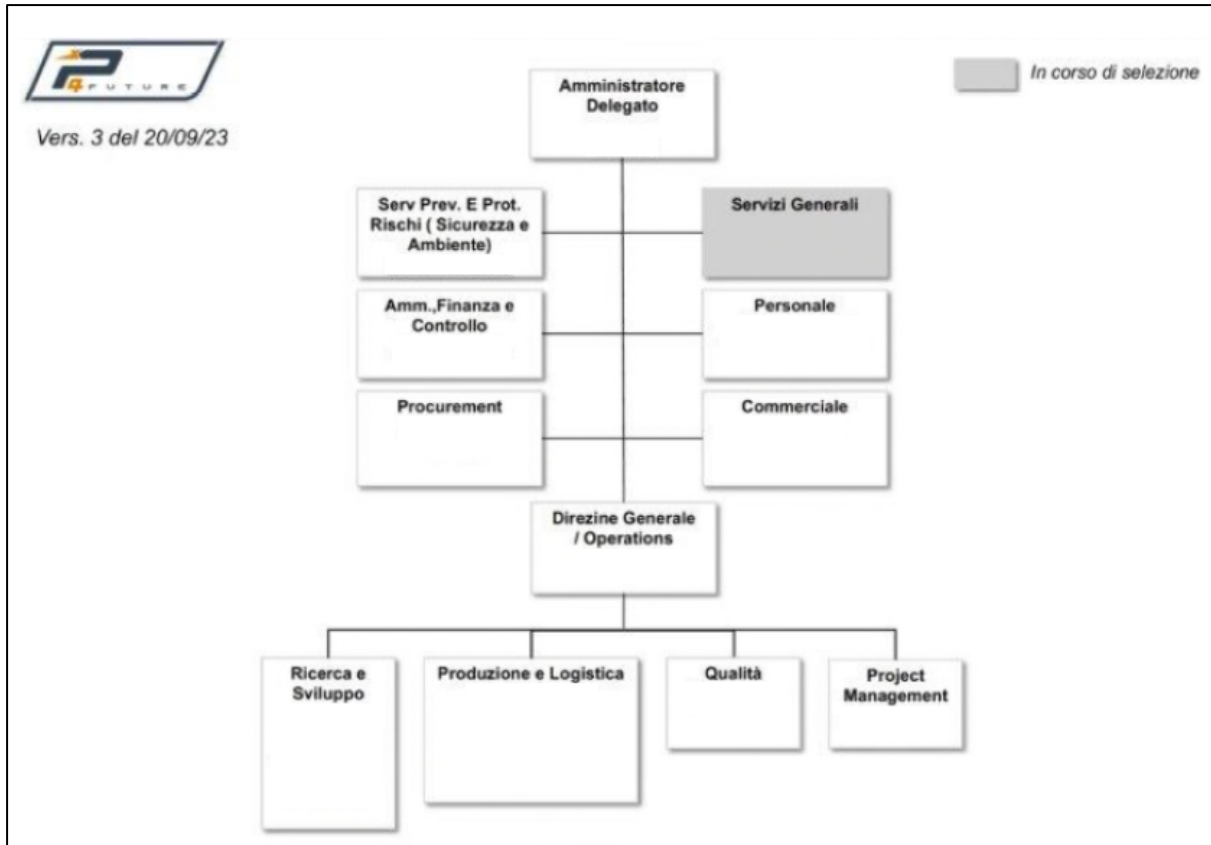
P4 FUTURE

Vers. 3 del 20/09/23

In corso di selezione

Amministratore Delegato

Serv Prev. E Prot. Rischi ( Sicurezza e Ambiente)

Servizi Generali

Amm.,Finanza e Controllo

Personale

Procurement

Commerciale

Direzine Generale / Operations

Ricerca e Sviluppo

Produzione e Logistica

Qualità

Project Management